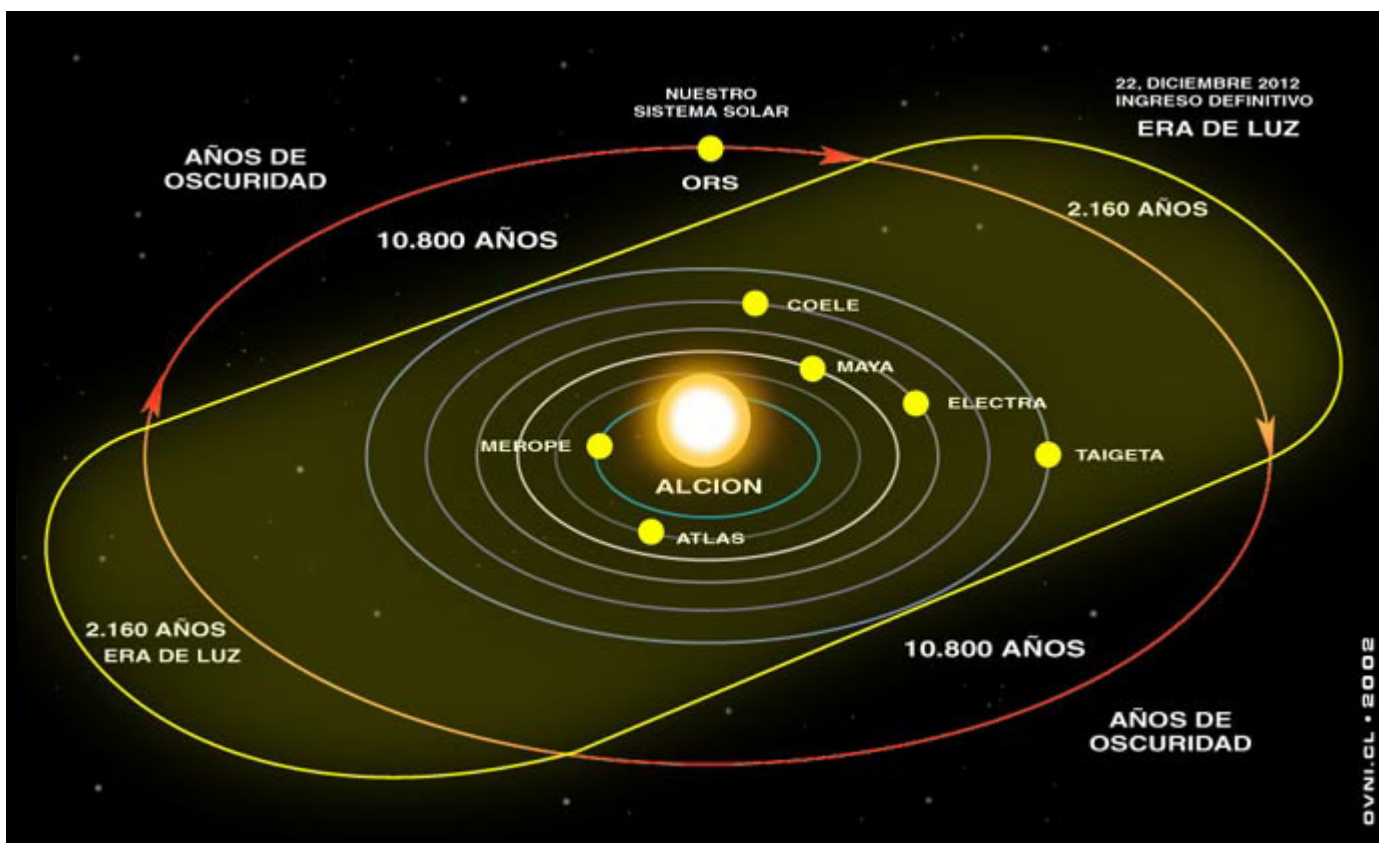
NUESTRO SISTEMA SOLAR

ORS

22, DICIEMBRE 2012
INGRESO DEFINITIVO
ERA DE LUZ

AÑOS DE OSCURIDAD

10.800 AÑOS

2.160 AÑOS

COELE

MAYA

ELECTRA

MEROPE

TAIGETA

ALCION

ATLAS

2.160 AÑOS
ERA DE LUZ

10.800 AÑOS

AÑOS DE OSCURIDAD

OVNI.CL • 2002